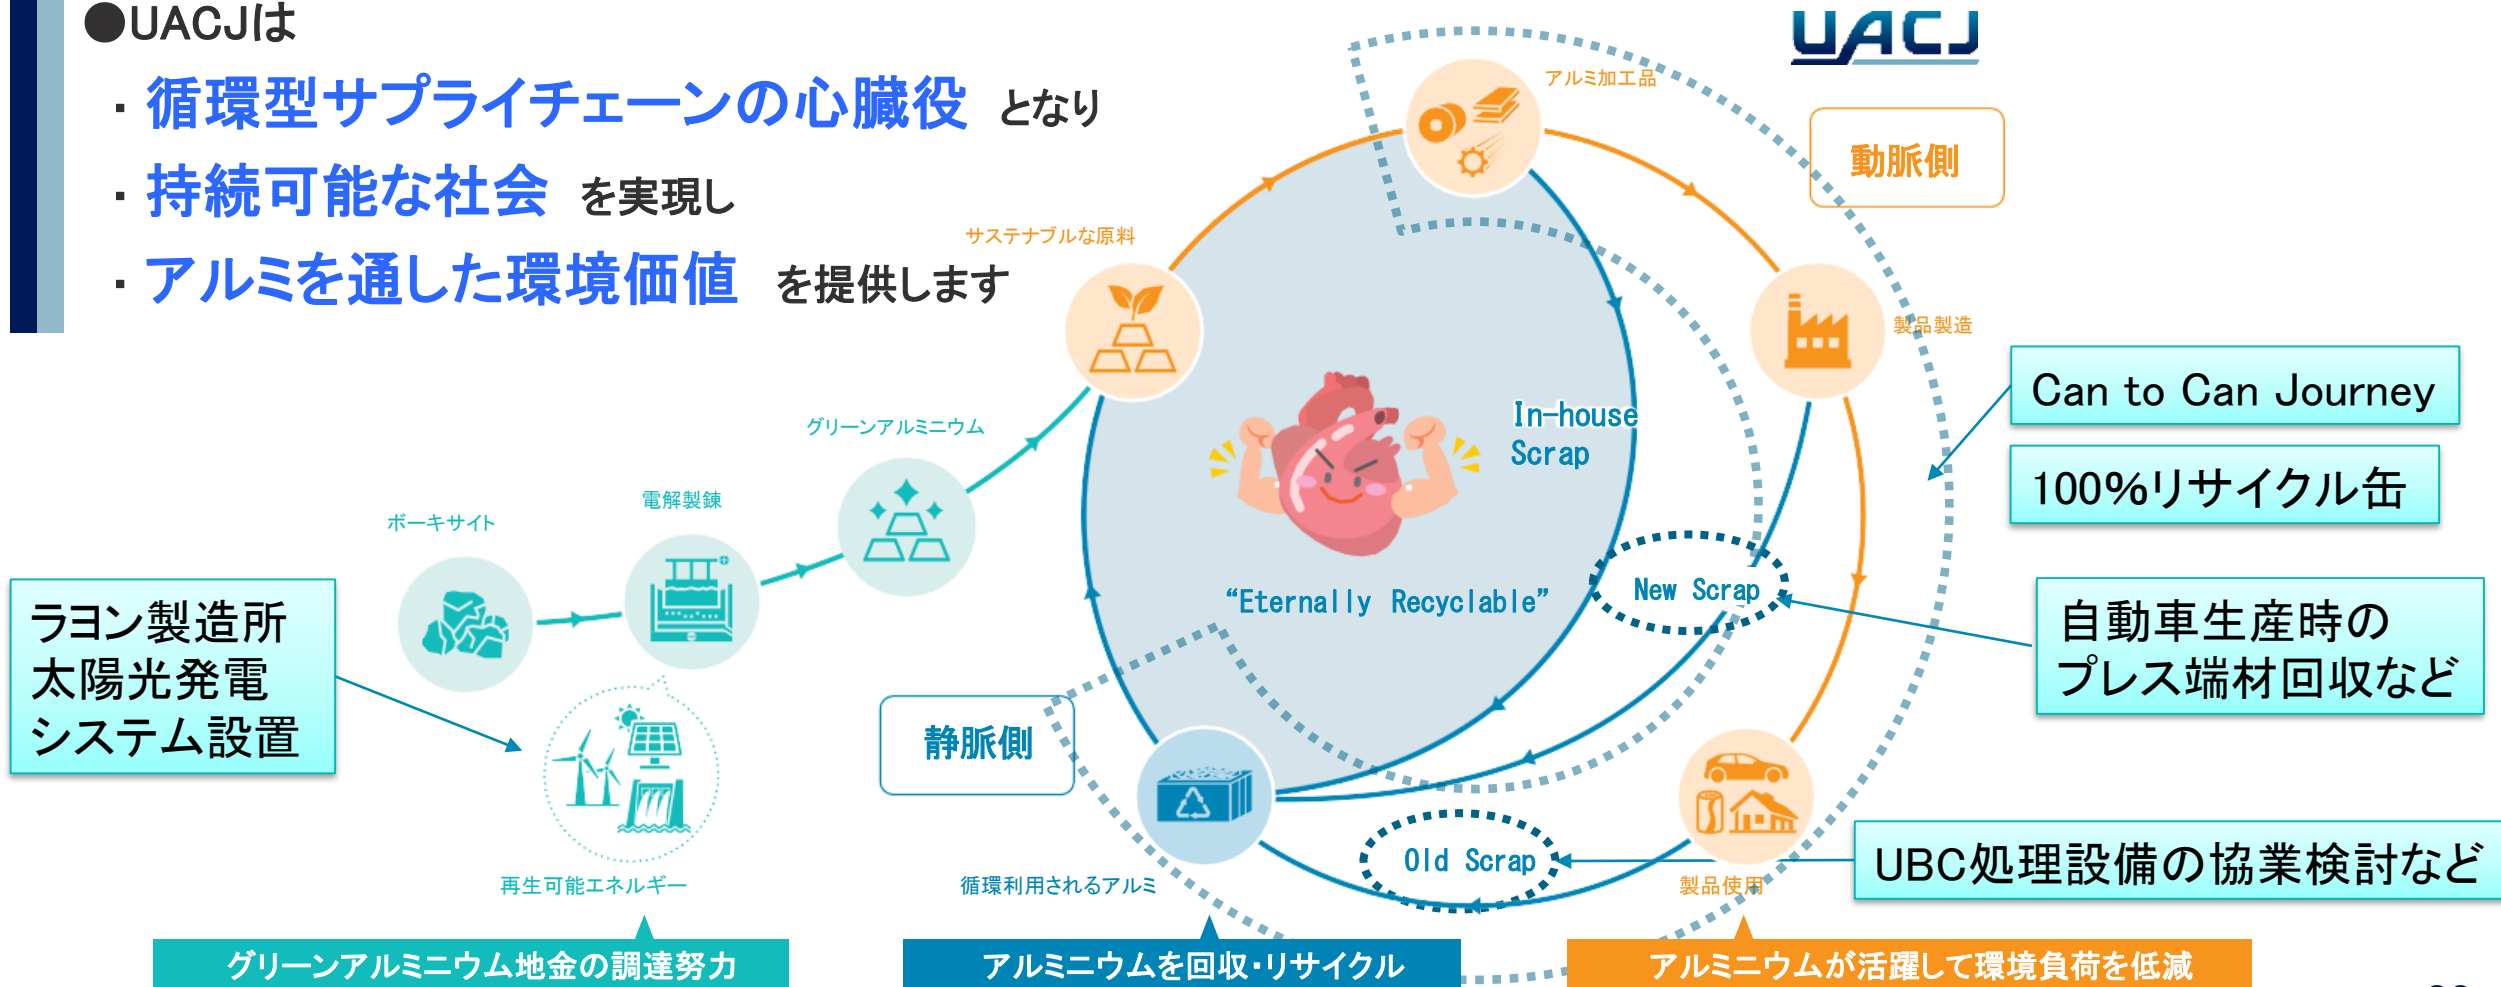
●UACJは

・循環型サプライチェーンの心臓役 となり

・持続可能な社会 を実現し

・アルミを通した環境価値 を提供します

UACJ

アルミ加工品

動脈側

サステナブルな原料

製品製造

Can to Can Journey

100%リサイクル缶

In-house Scrap

グリーンアルミニウム

電解製錬

ボーキサイト

“Eternally Recyclable”

New Scrap

自動車生産時の プレス端材回収など

ラヨン製造所 太陽光発電 システム設置

静脈側

Old Scrap

UBC処理設備の協業検討など

再生可能エネルギー

循環利用されるアルミ

製品使用

グリーンアルミニウム地金の調達努力

アルミニウムを回収・リサイクル

アルミニウムが活躍して環境負荷を低減